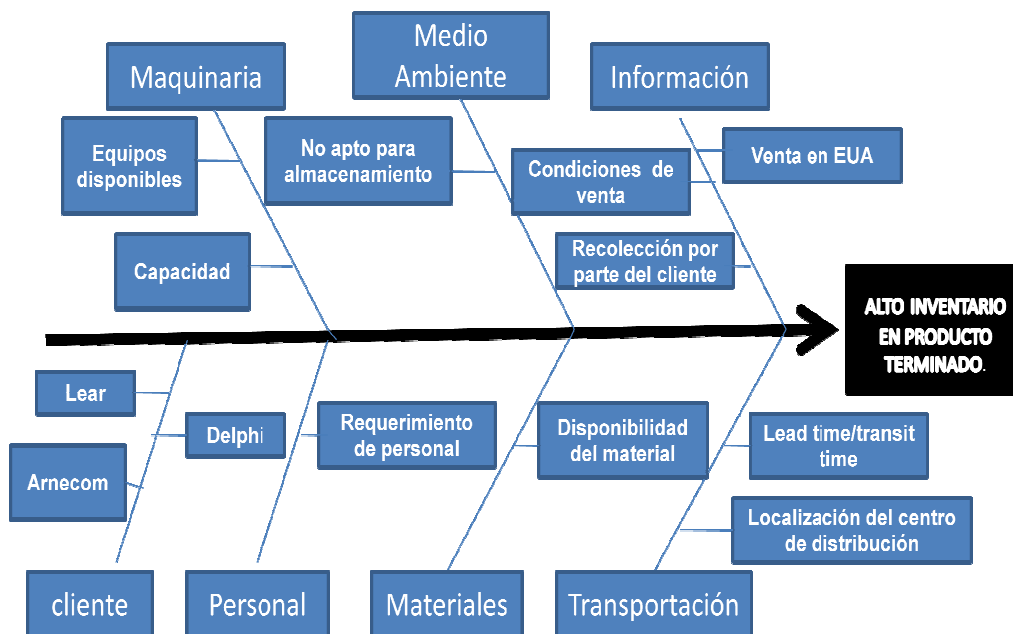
Maquinaria

Equipos disponibles

Capacidad

Medio Ambiente

No apto para almacenamiento

Información

Venta en EUA

Condiciones de venta

Recolección por parte del cliente

ALTO INVENTARIO EN PRODUCTO TERMINADO.

Lear

Delphi

Arnecom

Requerimiento de personal

Disponibilidad del material

Lead time/transit time

Localización del centro de distribución

cliente

Personal

Materiales

Transportación